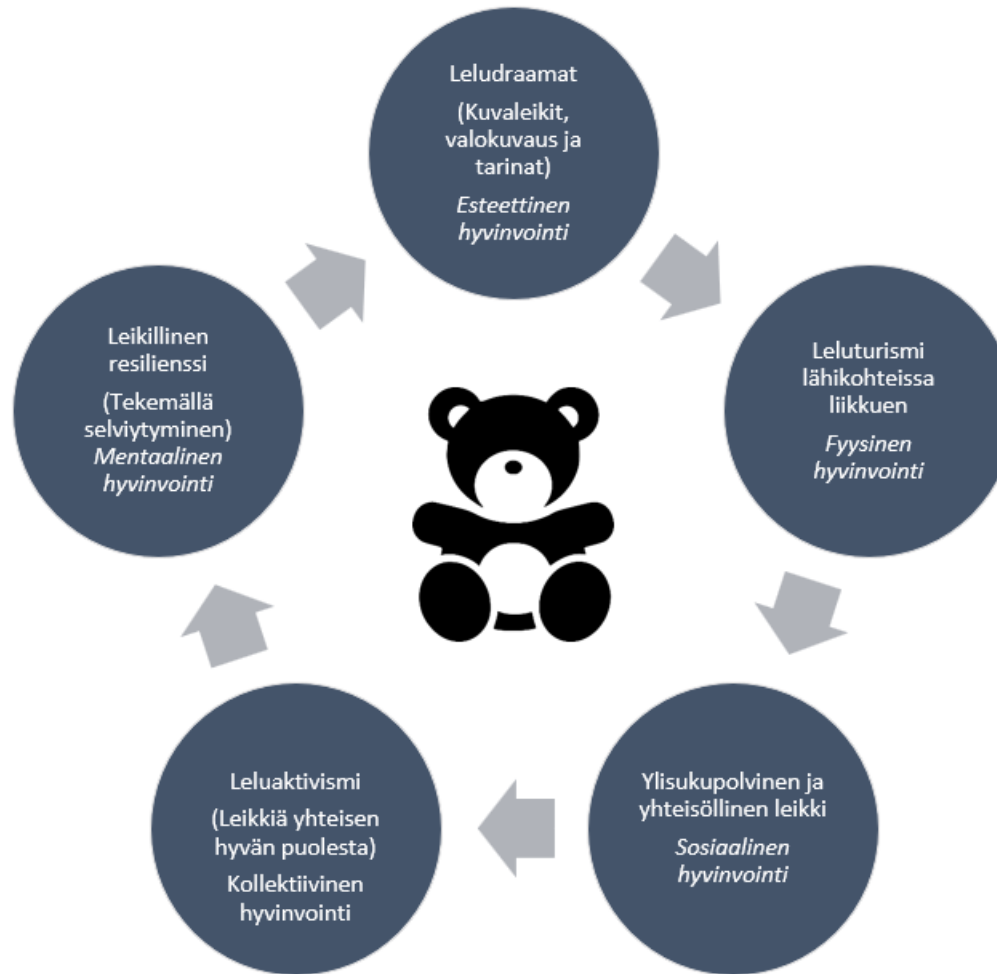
Leludraamat

(Kuvaleikit, valokuvaus ja tarinat)

*Esteettinen hyvinvointi*

Leluturismi lähikohteissa liikkuen

*Fyysinen hyvinvointi*

Ylisukupolvinen ja yhteisöllinen leikki

*Sosiaalinen hyvinvointi*

Leluaktivismi

(Leikkiä yhteisen hyvän puolesta)

Kollektiivinen hyvinvointi

Leikillinen resilienssi

(Tekemällä selviytyminen)

*Mentaalinen hyvinvointi*